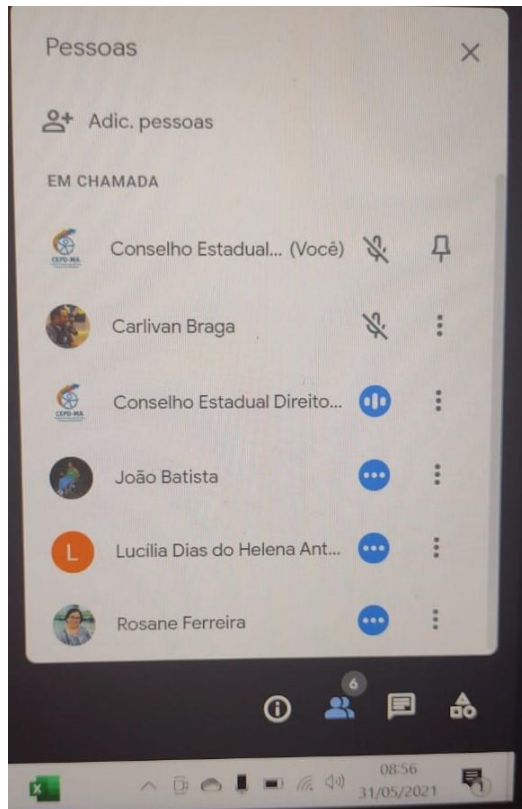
Pessoas

Adic. pessoas

EM CHAMADA

CEPD-MA
Conselho Estadual... (Você)

Carlivan Braga

CEPD-MA
Conselho Estadual Direito...

João Batista

L
Lucilia Dias do Helena Ant...

Rosane Ferreira

6

08:56
31/05/2021

1